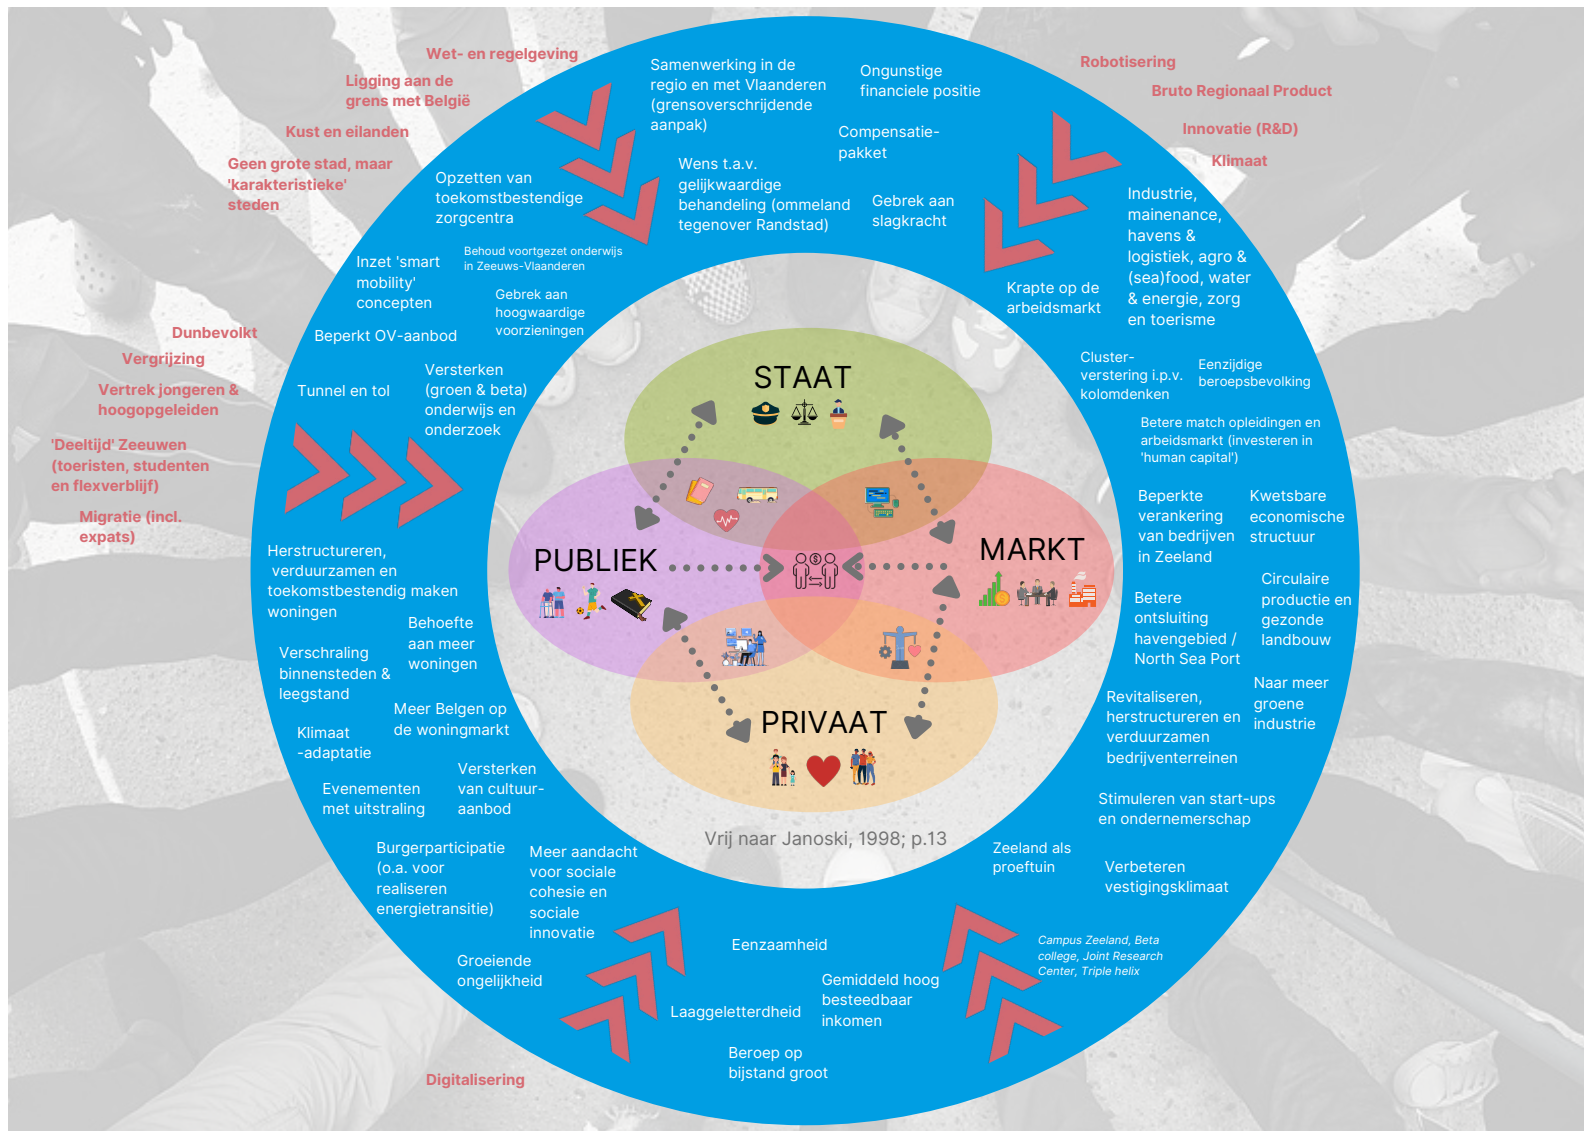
Wet- en regelgeving
Ligging aan de grens met België
Kust en eilanden
Geen grote stad, maar 'karakteristieke' steden

Samenwerking in de regio en met Vlaanderen (grensoverschrijdende aanpak)
Ongunstige financiele positie
Compensatie-pakket
Wens t.a.v. gelijkwaardige behandeling (ommeland tegenover Randstad)
Gebrek aan slagkracht
Opzetten van toekomstbestendige zorgcentra
Behoud voortgezet onderwijs in Zeeuws-Vlaanderen
Inzet 'smart mobility' concepten
Gebrek aan hoogwaardige voorzieningen
Beperkt OV-aanbod
Tunnel en tol
Versterken (groen & beta) onderwijs en onderzoek

Robotisering
Bruto Regionaal Product
Innovatie (R&D)
Klimaat
Industrie, mainenance, havens & logistiek, agro & (sea)food, water & energie, zorg en toerisme
Krapte op de arbeidsmarkt
Cluster-verstering i.p.v. kolomdenken
Eenzijdige beroepsbevolking
Betere match opleidingen en arbeidsmarkt (investeren in 'human capital')

Dunbevolkt
Vergrijzing
Vertrek jongeren & hoogopgeleiden
'Deeltijd' Zeeuwen (toeristen, studenten en flexverblijf)
Migratie (incl. expats)

STAAT
PUBLIEK
MARKT
PRIVAAT

Herstructureren, verduurzamen en toekomstbestendig maken woningen
Behoefte aan meer woningen
Verschraling binnensteden & leegstand
Meer Belgen op de woningmarkt
Klimaat -adaptatie
Evenementen met uitstraling
Versterken van cultuur-aanbod

Beperkte verankering van bedrijven in Zeeland
Kwetsbare economische structuur
Betere ontsluiting havengebied / North Sea Port
Circulaire productie en gezonde landbouw
Revitaliseren, herstructureren en verduurzamen bedrijventerreinen
Naar meer groene industrie
Stimuleren van start-ups en ondernemerschap

Vrij naar Janoski, 1998; p.13

Burgerparticipatie (o.a. voor realiseren energietransitie)
Meer aandacht voor sociale cohesie en sociale innovatie
Eenzaamheid
Groeiende ongelijkheid
Laaggeletterdheid
Gemiddeld hoog besteedbaar inkomen
Beroep op bijstand groot
Zeeland als proeftuin
Verbeteren vestigingsklimaat
Campus Zeeland, Beta college, Joint Research Center, Triple helix

Digitalisering